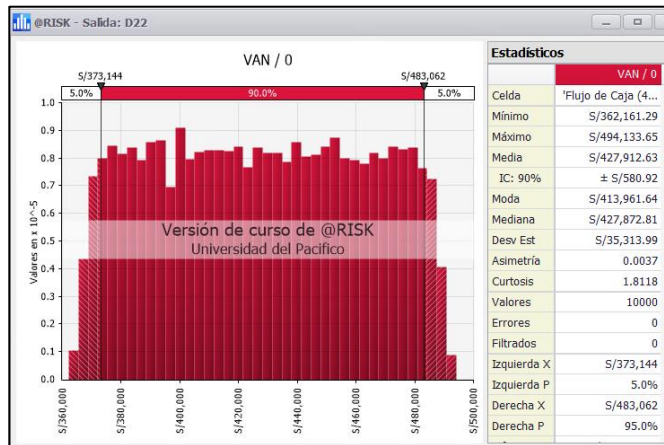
@RISK - Salida: D22

VAN / 0

S/373,144 S/483,062

5.0% 90.0% 5.0%

Valores en x 10^-5

1.0
0.9
0.8
0.7
0.6
0.5
0.4
0.3
0.2
0.1
0.0

Versión de curso de @RISK
Universidad del Pacifico

S/360,000 S/380,000 S/400,000 S/420,000 S/440,000 S/460,000 S/480,000 S/500,000

| Estadísticos | |
|---|---|
| | VAN / 0 |
| Celda | 'Flujo de Caja (4... |
| Mínimo | S/362,161.29 |
| Máximo | S/494,133.65 |
| Media | S/427,912.63 |
| IC: 90% | ± S/580.92 |
| Moda | S/413,961.64 |
| Mediana | S/427,872.81 |
| Desv Est | S/35,313.99 |
| Asimetría | 0.0037 |
| Curtosis | 1.8118 |
| Valores | 10000 |
| Errores | 0 |
| Filtrados | 0 |
| Izquierda X | S/373,144 |
| Izquierda P | 5.0% |
| Derecha X | S/483,062 |
| Derecha P | 95.0% |